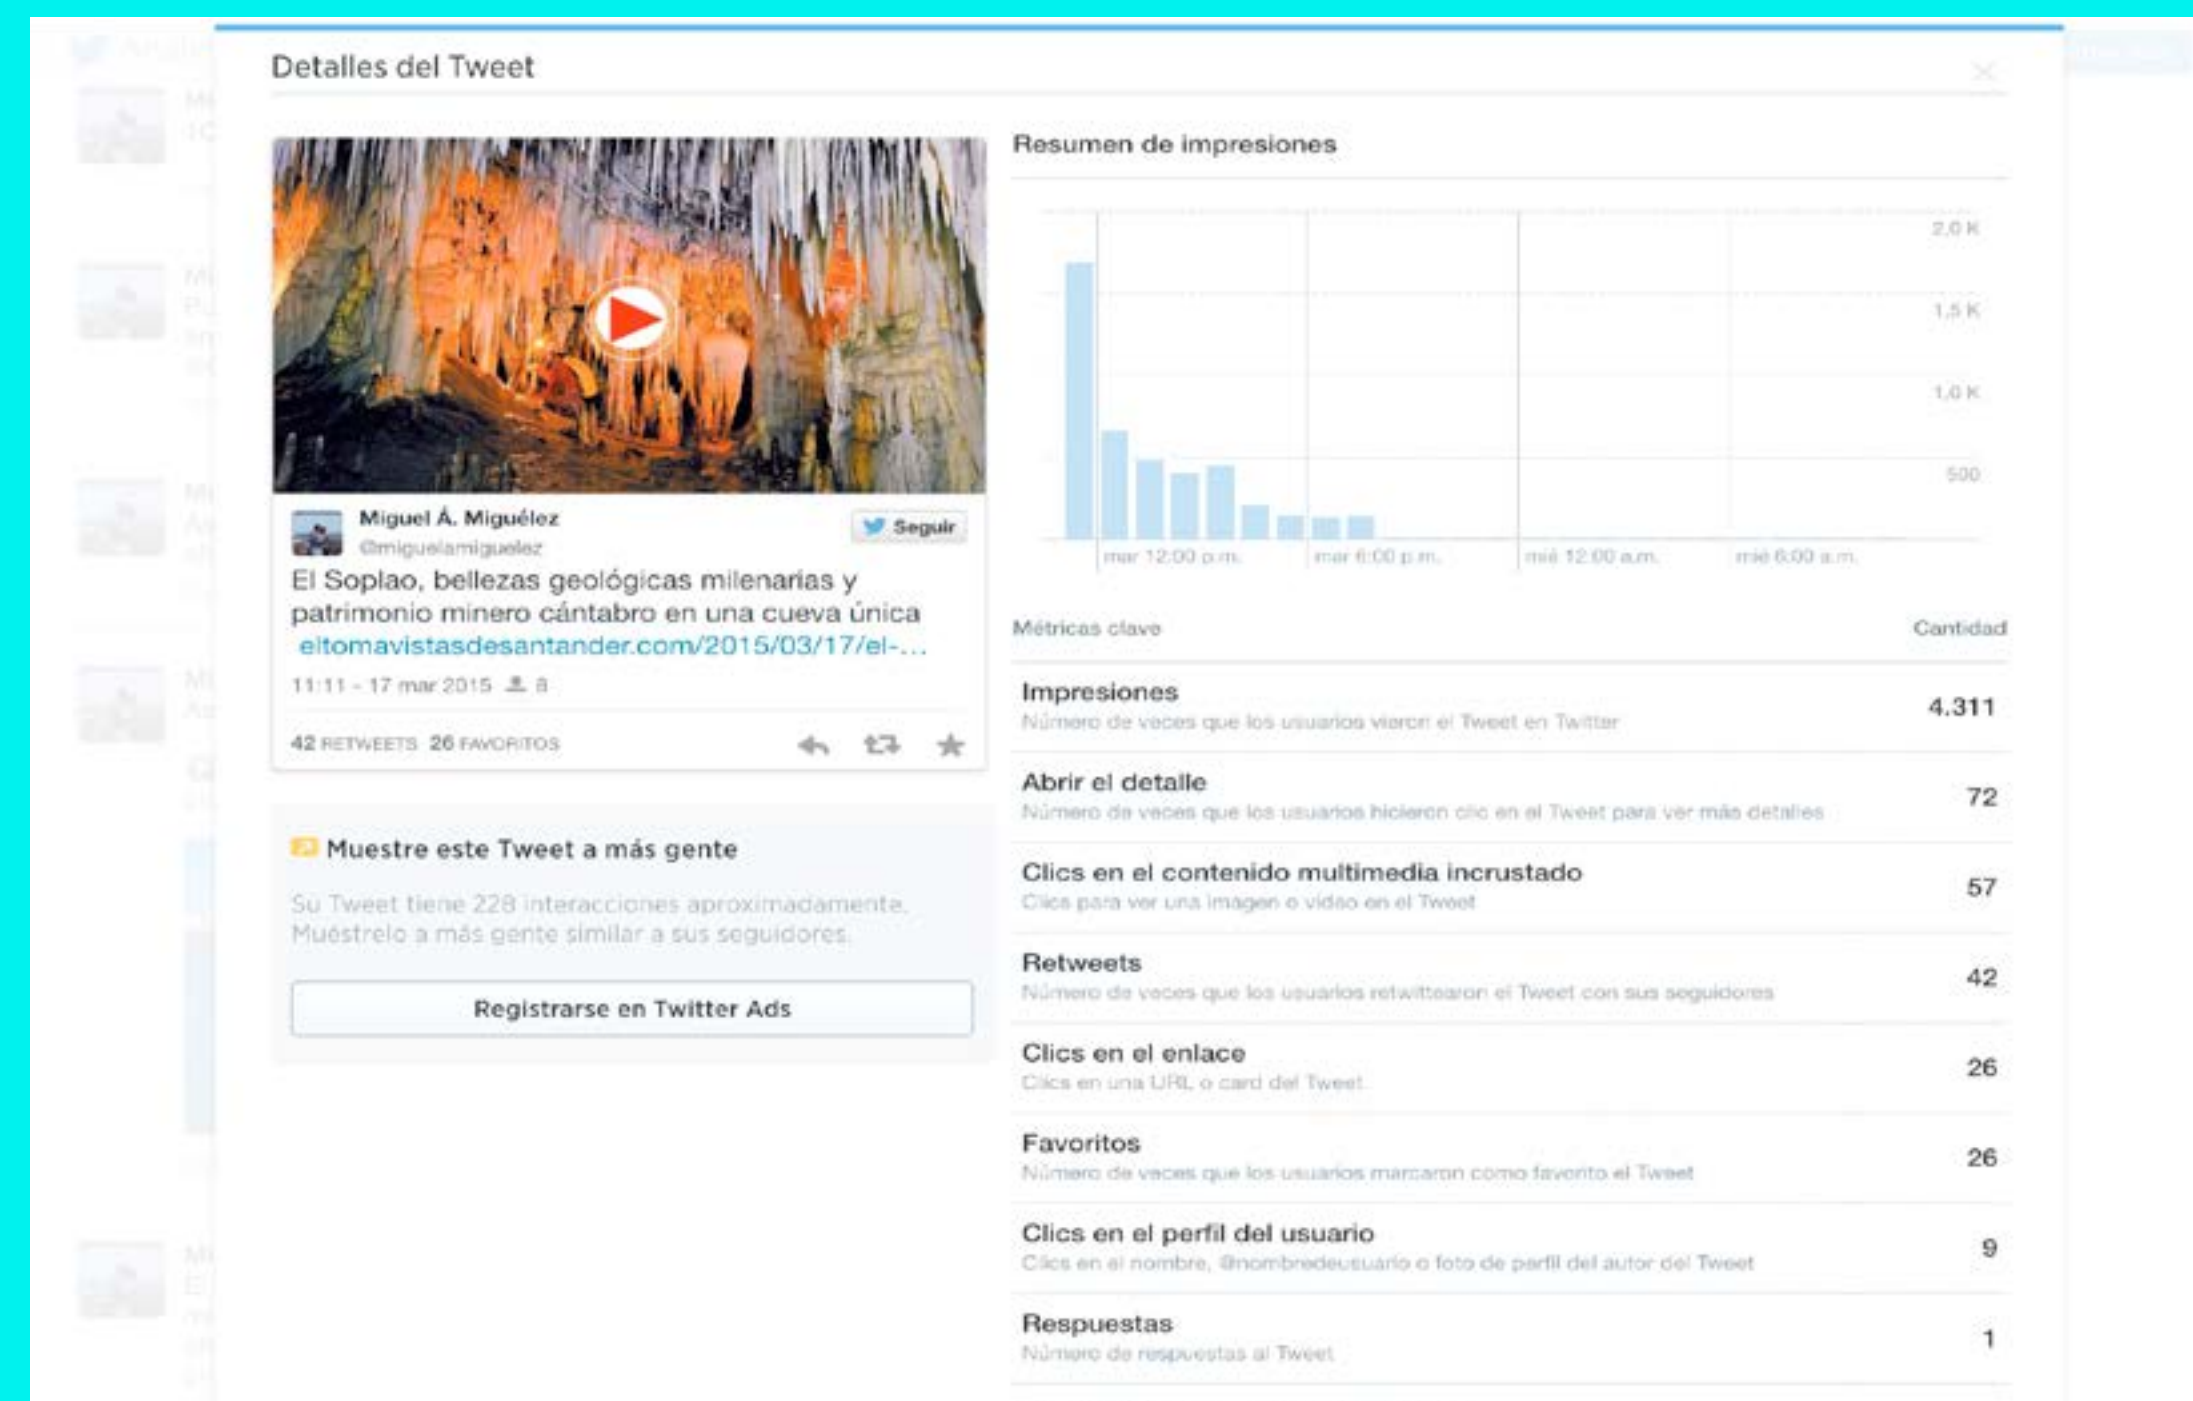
Detalles del Tweet

Miguel Á. Miguélez
@miguelamiguelez
Seguir

El Soplao, bellezas geológicas milenarias y patrimonio minero cántabro en una cueva única eltomavistasdesantander.com/2015/03/17/el-…

11:11 - 17 mar 2015 8

42 RETWEETS 26 FAVORITOS

Muestre este Tweet a más gente

Su Tweet tiene 228 interacciones aproximadamente. Muéstrelo a más gente similar a sus seguidores.

Registrarse en Twitter Ads

Resumen de impresiones

2,0 K
1,5 K
1,0 K
500

mar 12:00 p.m. mar 6:00 p.m. mié 12:00 a.m. mié 6:00 a.m.

| Métricas clave | Cantidad |
|---|---|
| Impresiones<br>Número de veces que los usuarios vieron el Tweet en Twitter | 4.311 |
| Abrir el detalle<br>Número de veces que los usuarios hicieron clic en el Tweet para ver más detalles | 72 |
| Clics en el contenido multimedia incrustado<br>Clics para ver una imagen o video en el Tweet | 57 |
| Retweets<br>Número de veces que los usuarios retwittearon el Tweet con sus seguidores | 42 |
| Clics en el enlace<br>Clics en una URL o card del Tweet | 26 |
| Favoritos<br>Número de veces que los usuarios marcaron como favorito el Tweet | 26 |
| Clics en el perfil del usuario<br>Clics en el nombre, @nombredeusuario o foto de perfil del autor del Tweet | 9 |
| Respuestas<br>Número de respuestas al Tweet | 1 |